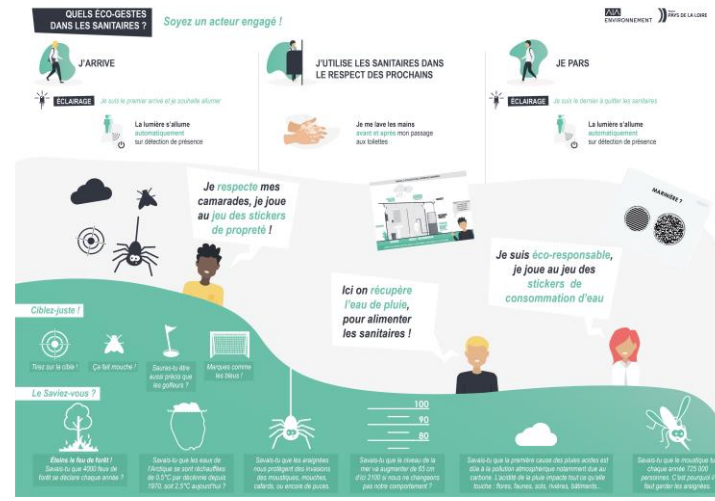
QUELS ÉCO-GESTES DANS LES SANITAIRES ?

Soyez un acteur engagé !

AIA ENVIRONNEMENT

PAYS DE LA LOIRE

J'ARRIVE

ÉCLAIRAGE Je suis le premier arrivé et je souhaite allumer

La lumière s'allume automatiquement sur détection de présence

J'UTILISE LES SANITAIRES DANS LE RESPECT DES PROCHAINS

Je me lave les mains avant et après mon passage aux toilettes

JE PARS

ÉCLAIRAGE Je suis le dernier à quitter les sanitaires

La lumière s'allume automatiquement sur détection de présence

Je respecte mes camarades, je joue au jeu des stickers de propreté !

MARINIÈRE ?

Je suis éco-responsable, je joue au jeu des stickers de consommation d'eau

Ici on récupère l'eau de pluie, pour alimenter les sanitaires !

Ciblez-juste !

Tirez sur la cible !

Ça fait mouche !

Saurez-tu être aussi précis que les golfeurs ?

Marquez comme les bleus !

Le Saviez-vous ?

100

90

80

Éteins le feu de forêt ! Savais-tu que 4000 feux de forêt se déclare chaque année ?

Savais-tu que les eaux de l'Arctique se sont réchauffées de 0,5°C par décennie depuis 1970, soit 2,5°C aujourd'hui ?

Savais-tu que les araignées nous protègent des invasions des moustiques, mouches, cafards, ou encore de puces.

Savais-tu que le niveau de la mer va augmenter de 85 cm d'ici 2100 si nous ne changeons pas notre comportement ?

Savais-tu que la première cause des pluies acides est due à la pollution atmosphérique notamment due au carbone. L'acidité de la pluie impacte tout ce qu'elle touche : flores, faunes, sols, rivières, bâtiments...

Savais-tu que le moustique tue chaque année 725 000 personnes. C'est pourquoi il faut garder les araignées